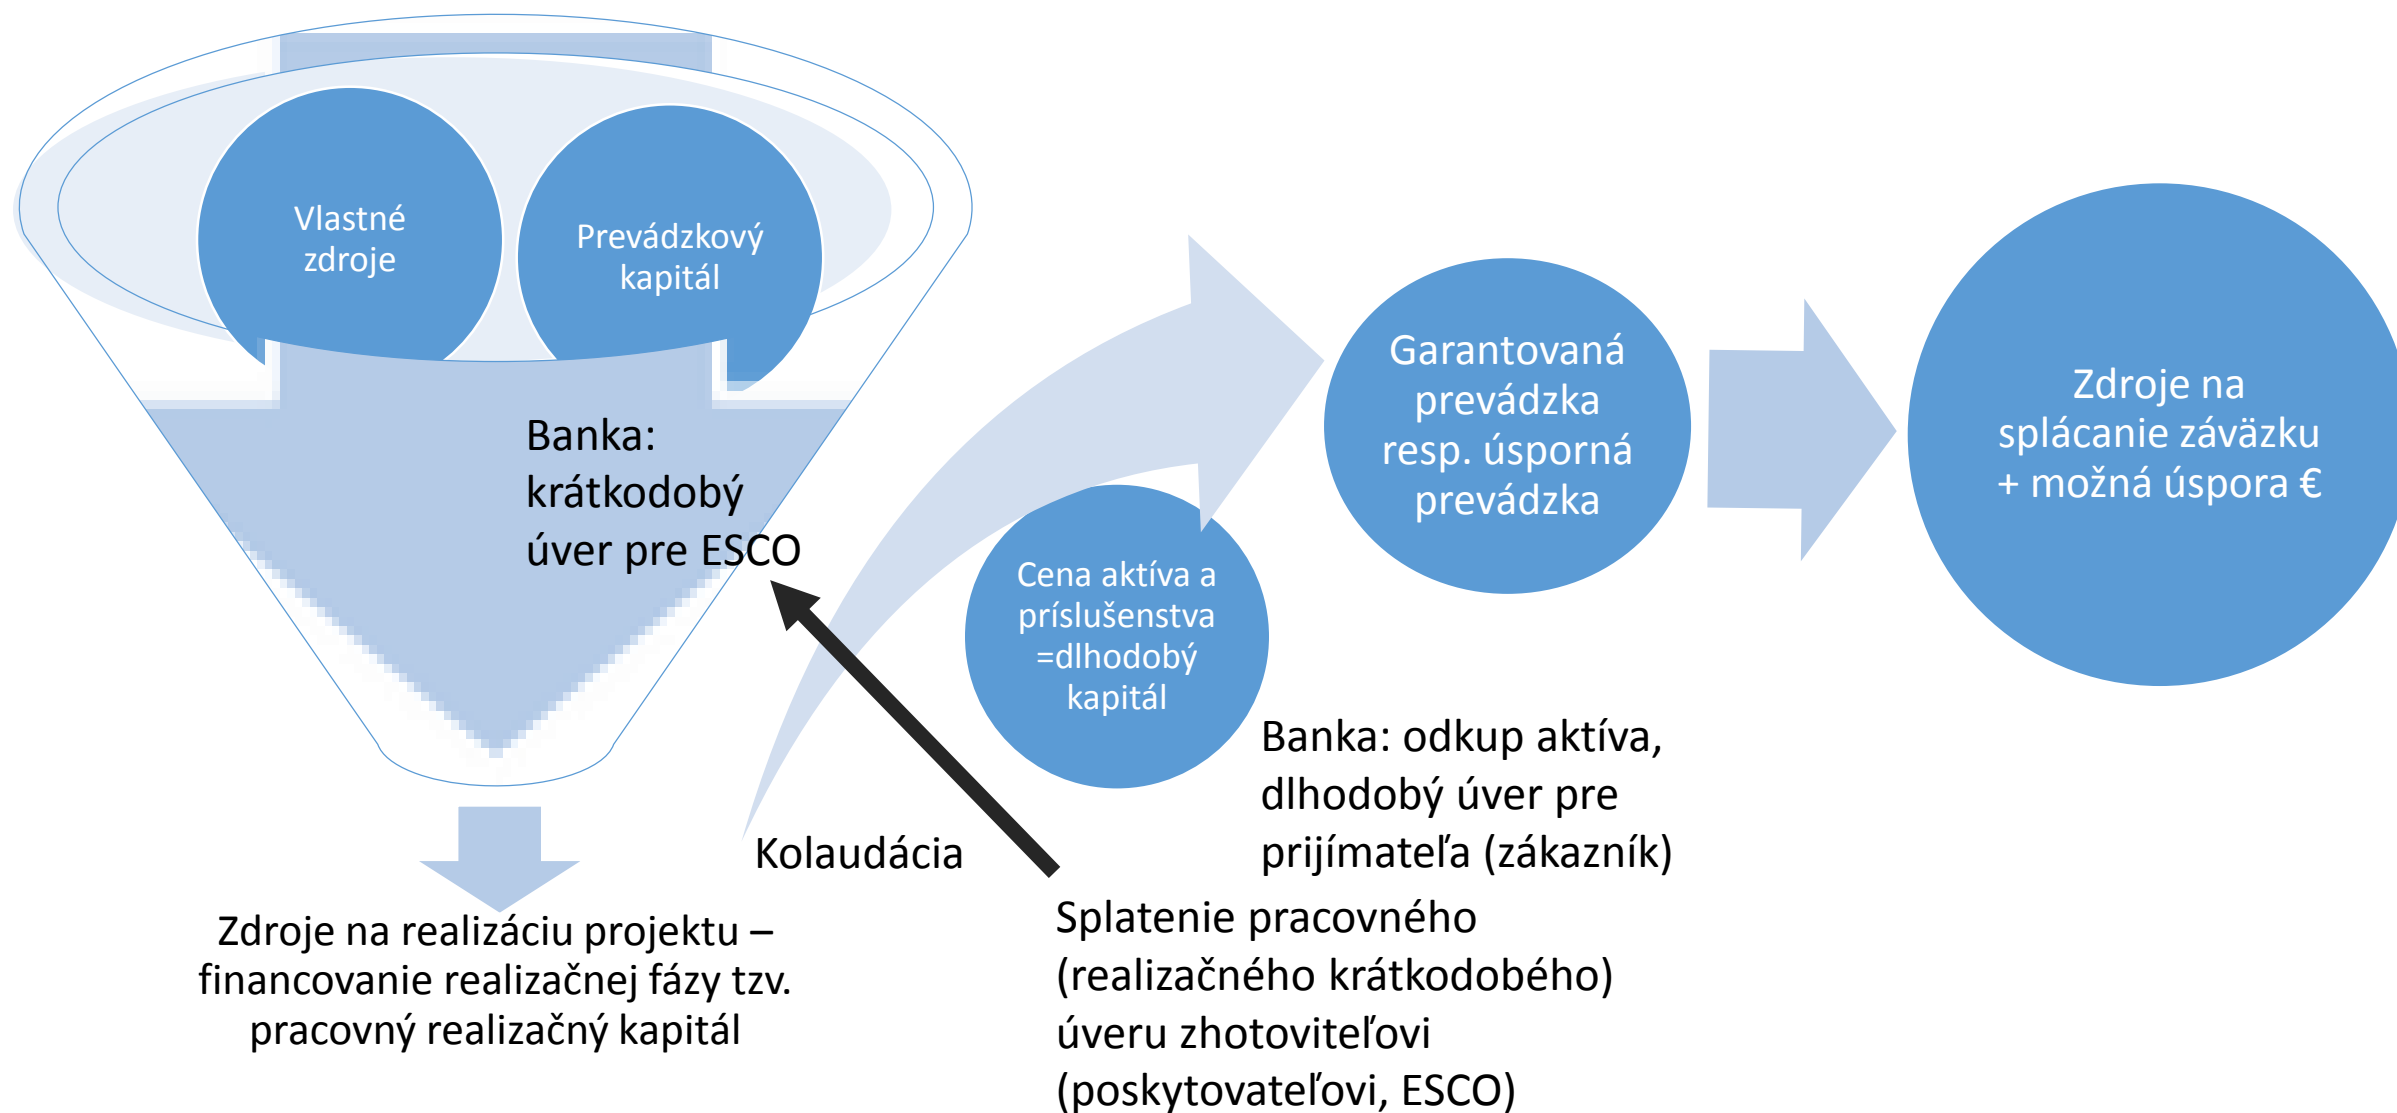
Vlastné zdroje

Prevádzkový kapitál

Banka: krátkodobý úver pre ESCO

Zdroje na realizáciu projektu – financovanie realizačnej fázy tzv. pracovný realizačný kapitál

Kolaudácia

Cena aktíva a príslušenstva =dlhodobý kapitál

Garantovaná prevádzka resp. úsporná prevádzka

Zdroje na splácanie záväzku + možná úspora €

Banka: odkup aktíva, dlhodobý úver pre prijímateľa (zákazník)

Splatenie pracovného (realizačného krátkodobého) úveru zhotoviteľovi (poskytovateľovi, ESCO)